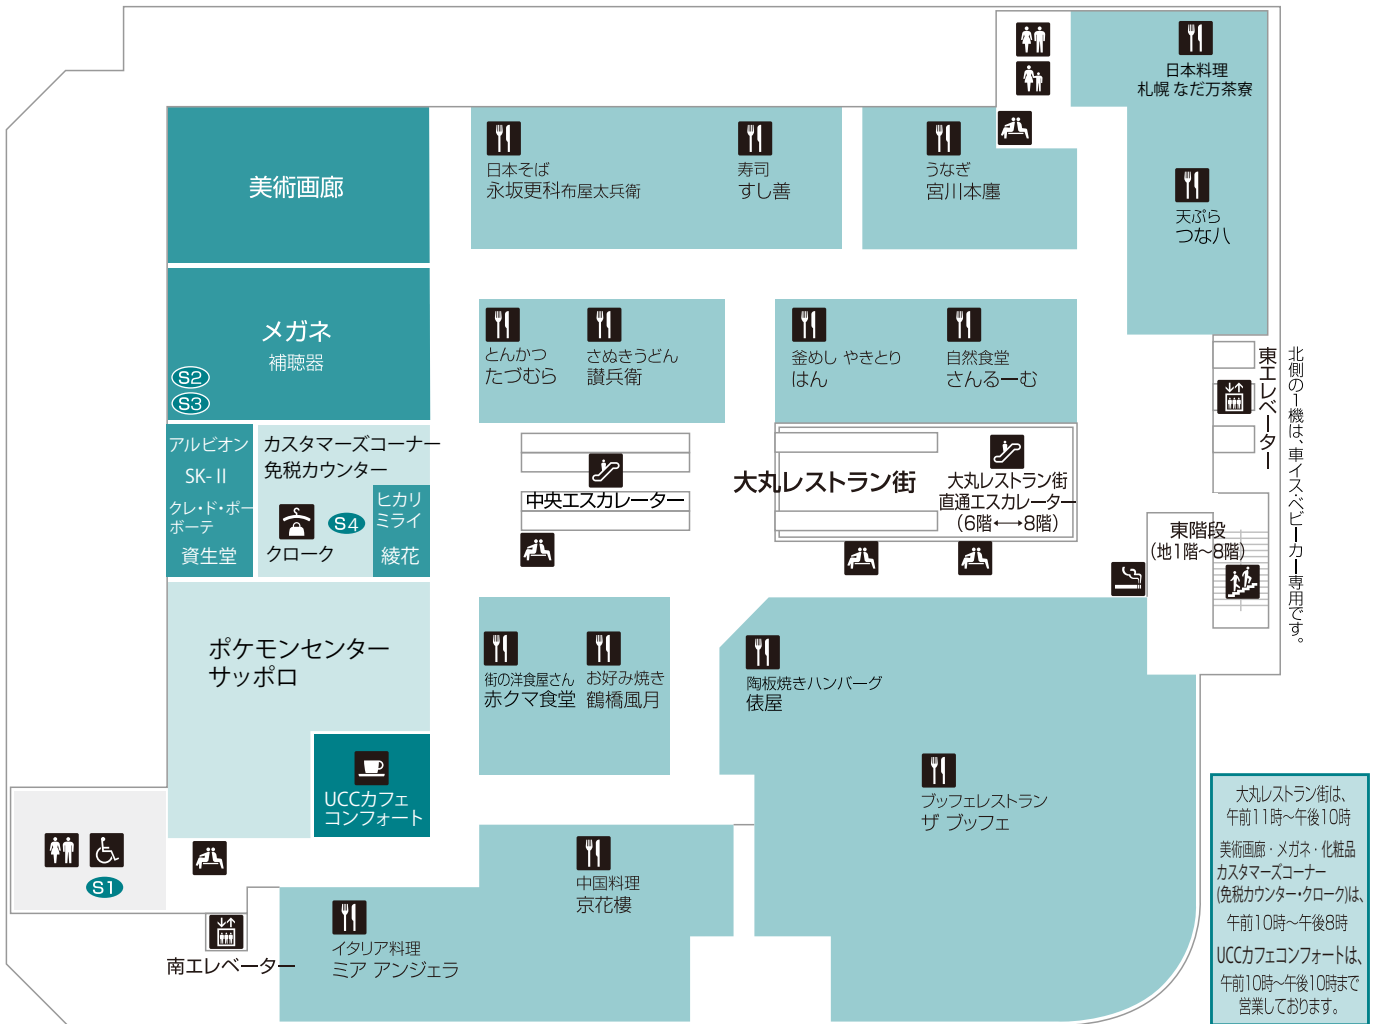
日本料理
札幌 なだ万茶寮

美術画廊

日本そば
永坂更科布屋太兵衛

寿司
すし善

うなぎ
宮川本廛

天ぷら
つな八

メガネ
補聴器

S2
S3

とんかつ
たづむら

さぬきうどん
讃兵衛

釜めし やきとり
はん

自然食堂
さんるーむ

東エレベーター

北側の1機は、車イス・ベビーカー専用です。

アルビオン
SK-II
クレ・ド・ポーボーテ
資生堂

カスタマーズコーナー
免税カウンター
S4
クローク

ヒカリミライ
綾花

中央エスカレーター

大丸レストラン街

大丸レストラン街
直通エスカレーター
（6階←→8階）

東階段
（地1階～8階）

ポケモンセンター
サッポロ

街の洋食屋さん
赤クマ食堂

お好み焼き
鶴橋風月

陶板焼きハンバーグ
俵屋

UCCカフェ
コンフォート

ブッフェレストラン
ザ ブッフェ

S1

中国料理
京花樓

イタリア料理
ミア アンジェラ

南エレベーター

大丸レストラン街は、
午前11時～午後10時
美術画廊・メガネ・化粧品
カスタマーズコーナー
（免税カウンター・クローク）は、
午前10時～午後8時
UCCカフェコンフォートは、
午前10時～午後10時まで
営業しております。